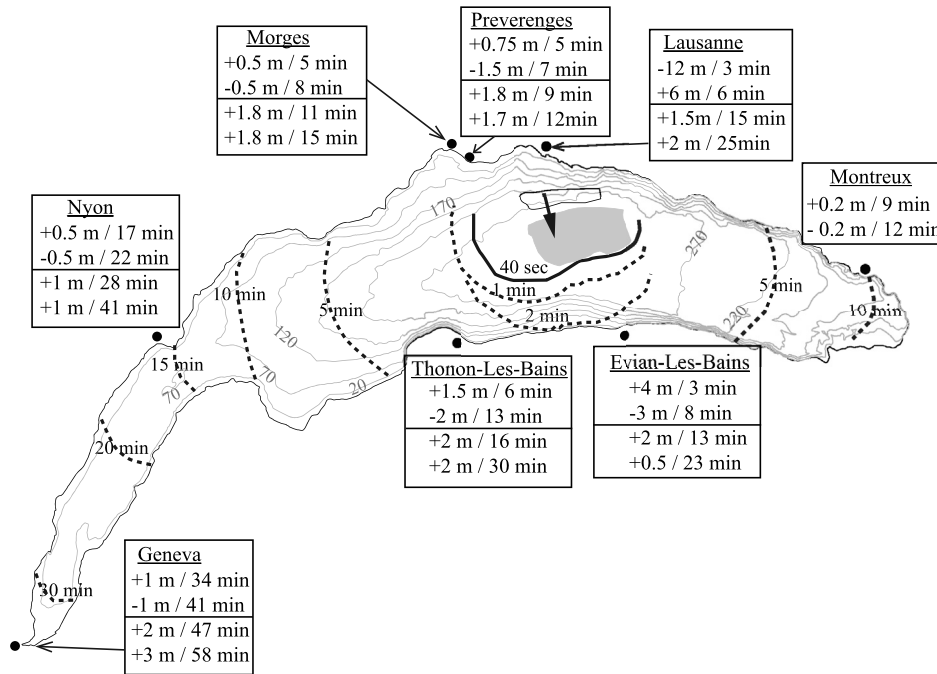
Morges
+0.5 m / 5 min
-0.5 m / 8 min
+1.8 m / 11 min
+1.8 m / 15 min

Preverenges
+0.75 m / 5 min
-1.5 m / 7 min
+1.8 m / 9 min
+1.7 m / 12min

Lausanne
-12 m / 3 min
+6 m / 6 min
+1.5m / 15 min
+2 m / 25min

Montreux
+0.2 m / 9 min
- 0.2 m / 12 min

Nyon
+0.5 m / 17 min
-0.5 m / 22 min
+1 m / 28 min
+1 m / 41 min

170
40 sec
1 min
2 min
270
220
5 min
10 min
10 min
5 min
120
70
70
20
15 min
20 min
30 min

Thonon-Les-Bains
+1.5 m / 6 min
-2 m / 13 min
+2 m / 16 min
+2 m / 30 min

Evian-Les-Bains
+4 m / 3 min
-3 m / 8 min
+2 m / 13 min
+0.5 / 23 min

Geneva
+1 m / 34 min
-1 m / 41 min
+2 m / 47 min
+3 m / 58 min